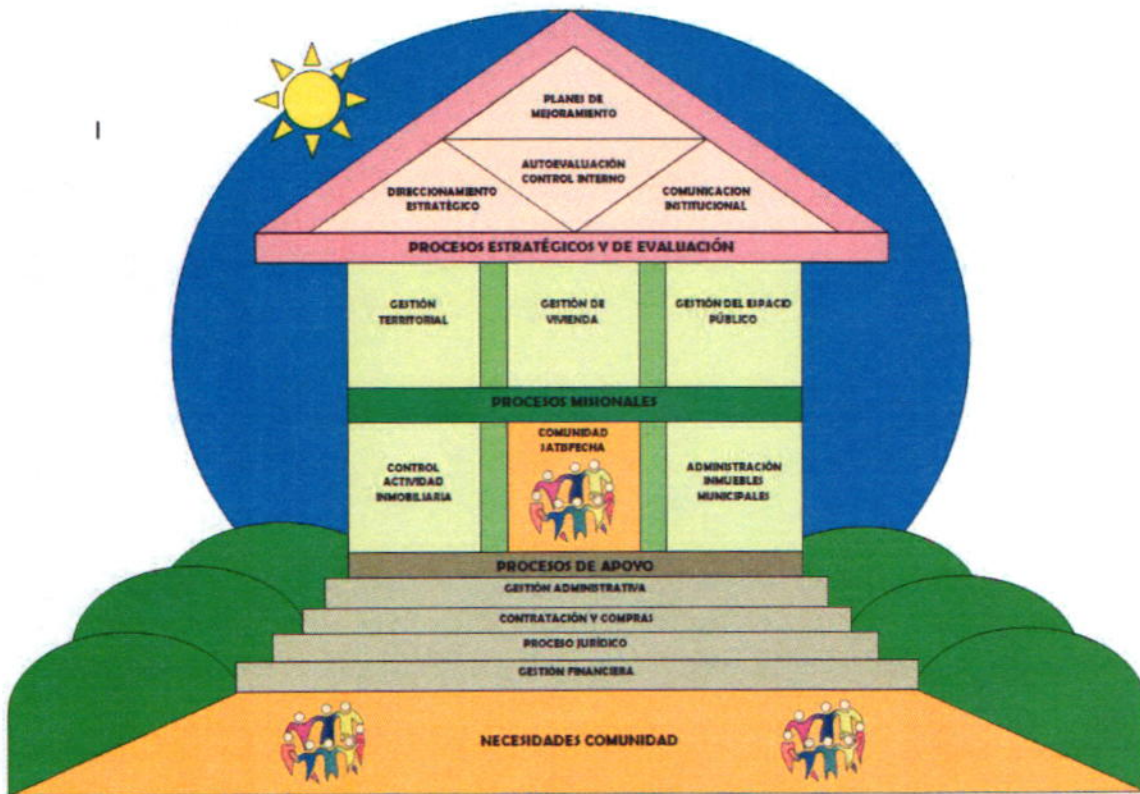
I

PLANES DE MEJORAMIENTO

AUTOEVALUACIÓN CONTROL INTERNO

DIRECCIONAMIENTO ESTRATÉGICO

COMUNICACION INSTITUCIONAL

PROCESOS ESTRATÉGICOS Y DE EVALUACIÓN

GESTIÓN TERRITORIAL

GESTIÓN DE VIVIENDA

GESTIÓN DEL ESPACIO PÚBLICO

PROCESOS MISIONALES

CONTROL ACTIVIDAD INMOBILIARIA

COMUNIDAD SATISFECHA

ADMINISTRACIÓN INMUEBLES MUNICIPALES

PROCESOS DE APOYO

GESTIÓN ADMINISTRATIVA

CONTRATACIÓN Y COMPRAS

PROCESO JURÍDICO

GESTIÓN FINANCIERA

NECESIDADES COMUNIDAD